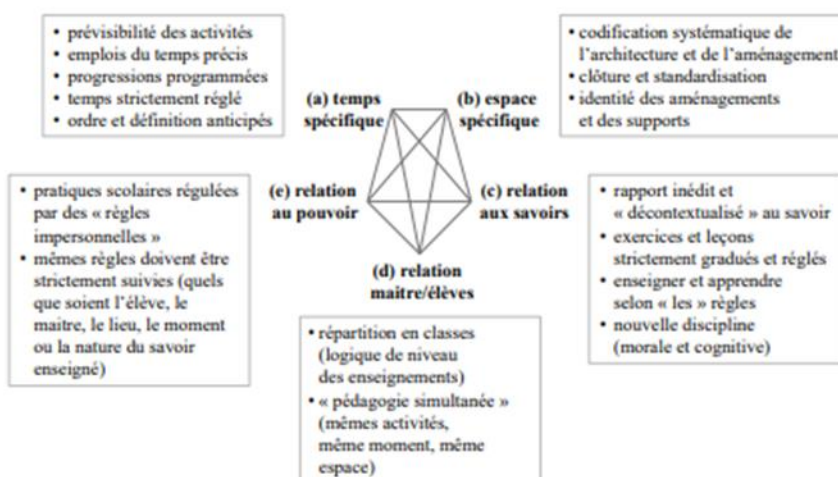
• prévisibilité des activités
• emplois du temps précis
• progressions programmées
• temps strictement réglé
• ordre et définition anticipés

• codification systématique de l'architecture et de l'aménagement
• clôture et standardisation
• identité des aménagements et des supports

(a) temps spécifique

(b) espace spécifique

• pratiques scolaires régulées par des « règles impersonnelles »
• mêmes règles doivent être strictement suivies (quels que soient l'élève, le maitre, le lieu, le moment ou la nature du savoir enseigné)

(e) relation au pouvoir

(c) relation aux savoirs

• rapport inédit et « décontextualisé » au savoir
• exercices et leçons strictement gradués et réglés
• enseigner et apprendre selon « les » règles
• nouvelle discipline (morale et cognitive)

(d) relation maitre/élèves

• répartition en classes (logique de niveau des enseignements)
• « pédagogie simultanée » (mêmes activités, même moment, même espace)